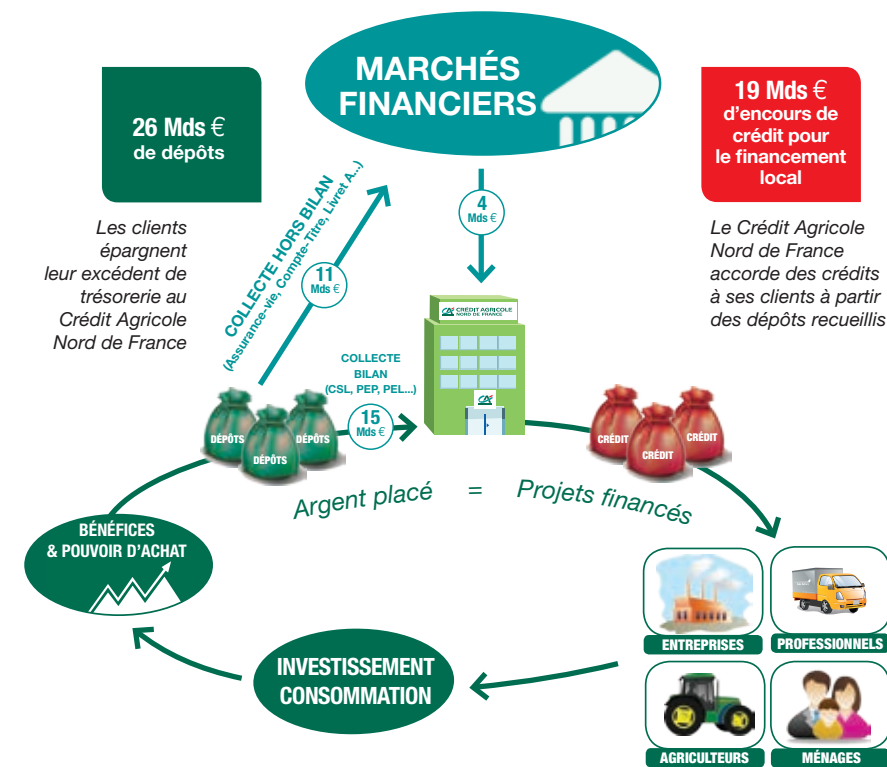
MARCHÉS FINANCIERS

26 Mds € de dépôts

Les clients épargnent leur excédent de trésorerie au Crédit Agricole Nord de France

19 Mds € d'encours de crédit pour le financement local

Le Crédit Agricole Nord de France accorde des crédits à ses clients à partir des dépôts recueillis

4 Mds €

COLLECTE HORS BILAN (Assurance-vie, Compte-Titre, Livret A...)

11 Mds €

CRÉDIT AGRICOLE NORD DE FRANCE

COLLECTE BILAN (CSL, PEP, PEL...)

15 Mds €

DÉPÔTS DÉPÔTS DÉPÔTS

CRÉDIT CRÉDIT CRÉDIT

Argent placé = Projets financés

BÉNÉFICES & POUVOIR D'ACHAT

ENTREPRISES

PROFESSIONNELS

AGRICULTEURS

MÉNAGES

INVESTISSEMENT CONSOMMATION